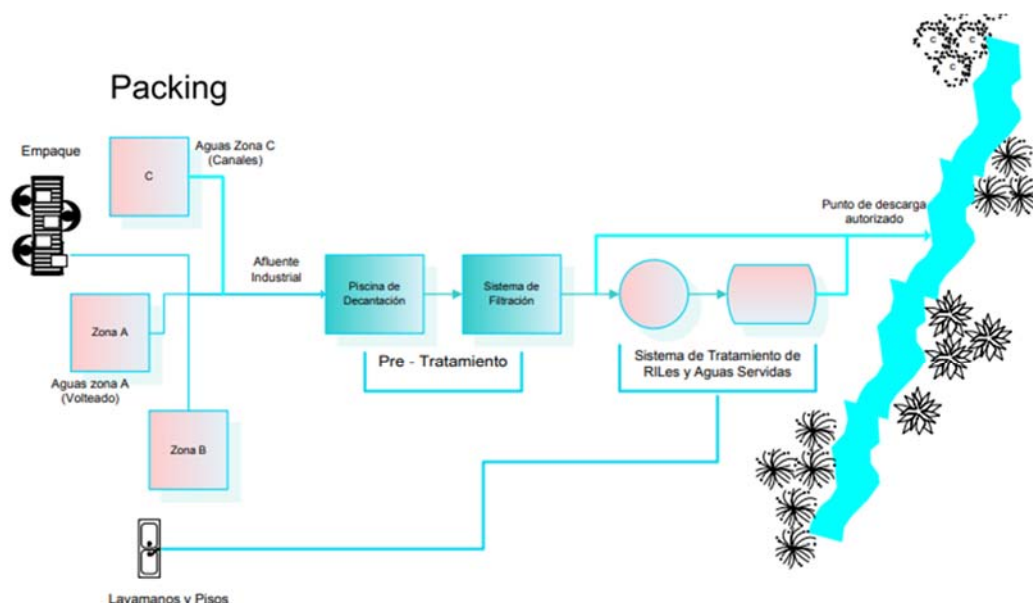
Packing

Empaque

C

Aguas Zona C (Canales)

Zona A

Aguas zona A (Volteado)

Zona B

Afluente Industrial

Piscina de Decantación

Sistema de Filtración

Pre - Tratamiento

Sistema de Tratamiento de RILes y Aguas Servidas

Punto de descarga autorizado

Lavamanos y Pisos